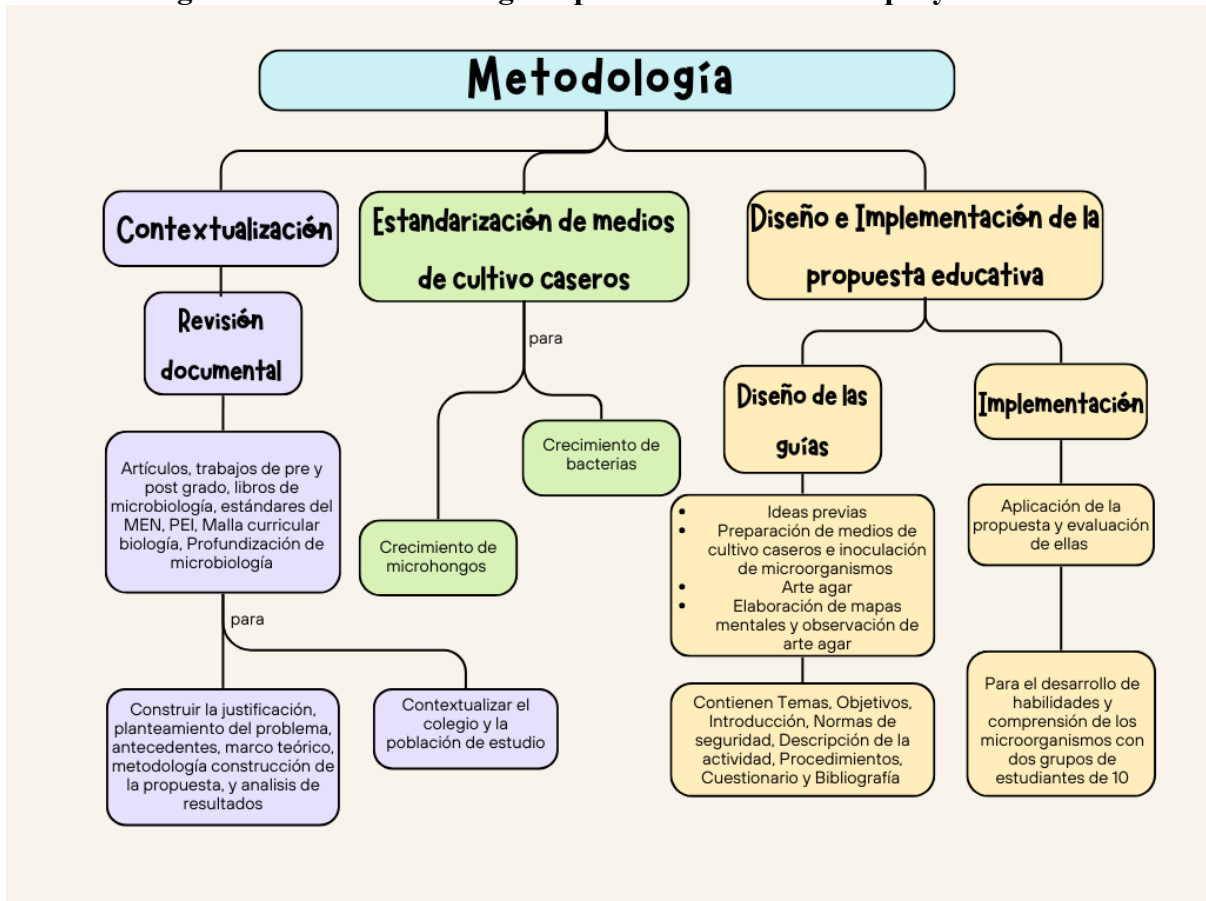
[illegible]gi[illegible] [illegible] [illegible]logía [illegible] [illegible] proy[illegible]

Metodología

Contextualización

Revisión documental

Artículos, trabajos de pre y post grado, libros de microbiología, estándares del MEN, PEI, Malla curricular biología, Profundización de microbiología

para

Construir la justificación, planteamiento del problema, antecedentes, marco teórico, metodología construcción de la propuesta, y analisis de resultados

Contextualizar el colegio y la población de estudio

Estandarización de medios de cultivo caseros

para

Crecimiento de bacterias

Crecimiento de microhongos

Diseño e Implementación de la propuesta educativa

Diseño de las guías

- Ideas previas
- Preparación de medios de cultivo caseros e inoculación de microorganismos
- Arte agar
- Elaboración de mapas mentales y observación de arte agar

Contienen Temas, Objetivos, Introducción, Normas de seguridad, Descripción de la actividad, Procedimientos, Cuestionario y Bibliografía

Implementación

Aplicación de la propuesta y evaluación de ellas

Para el desarrollo de habilidades y comprensión de los microorganismos con dos grupos de estudiantes de 10